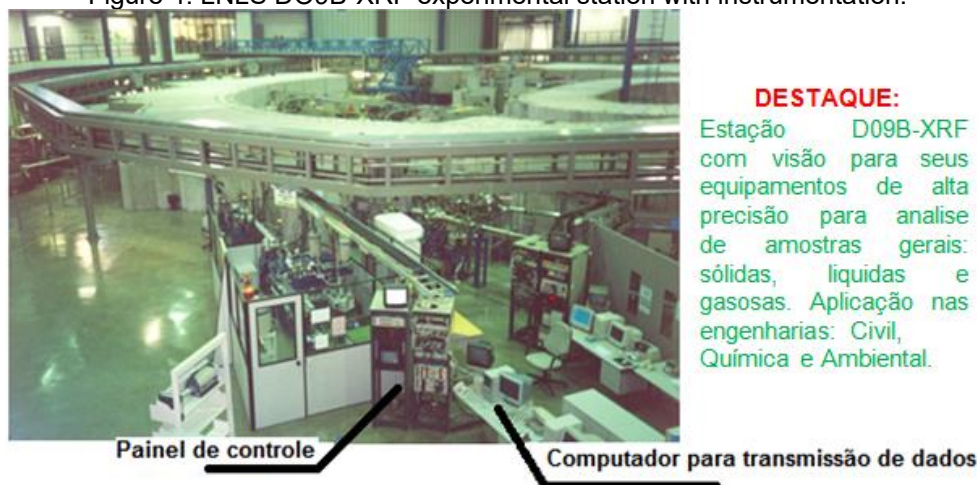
Figure 1. LNLS D09B-XRF experimental station with instrumentation.

DESTAQUE:
Estação D09B-XRF com visão para seus equipamentos de alta precisão para analise de amostras gerais: sólidas, liquidas e gasosas. Aplicação nas engenharias: Civil, Química e Ambiental.

Painel de controle

Computador para transmissão de dados